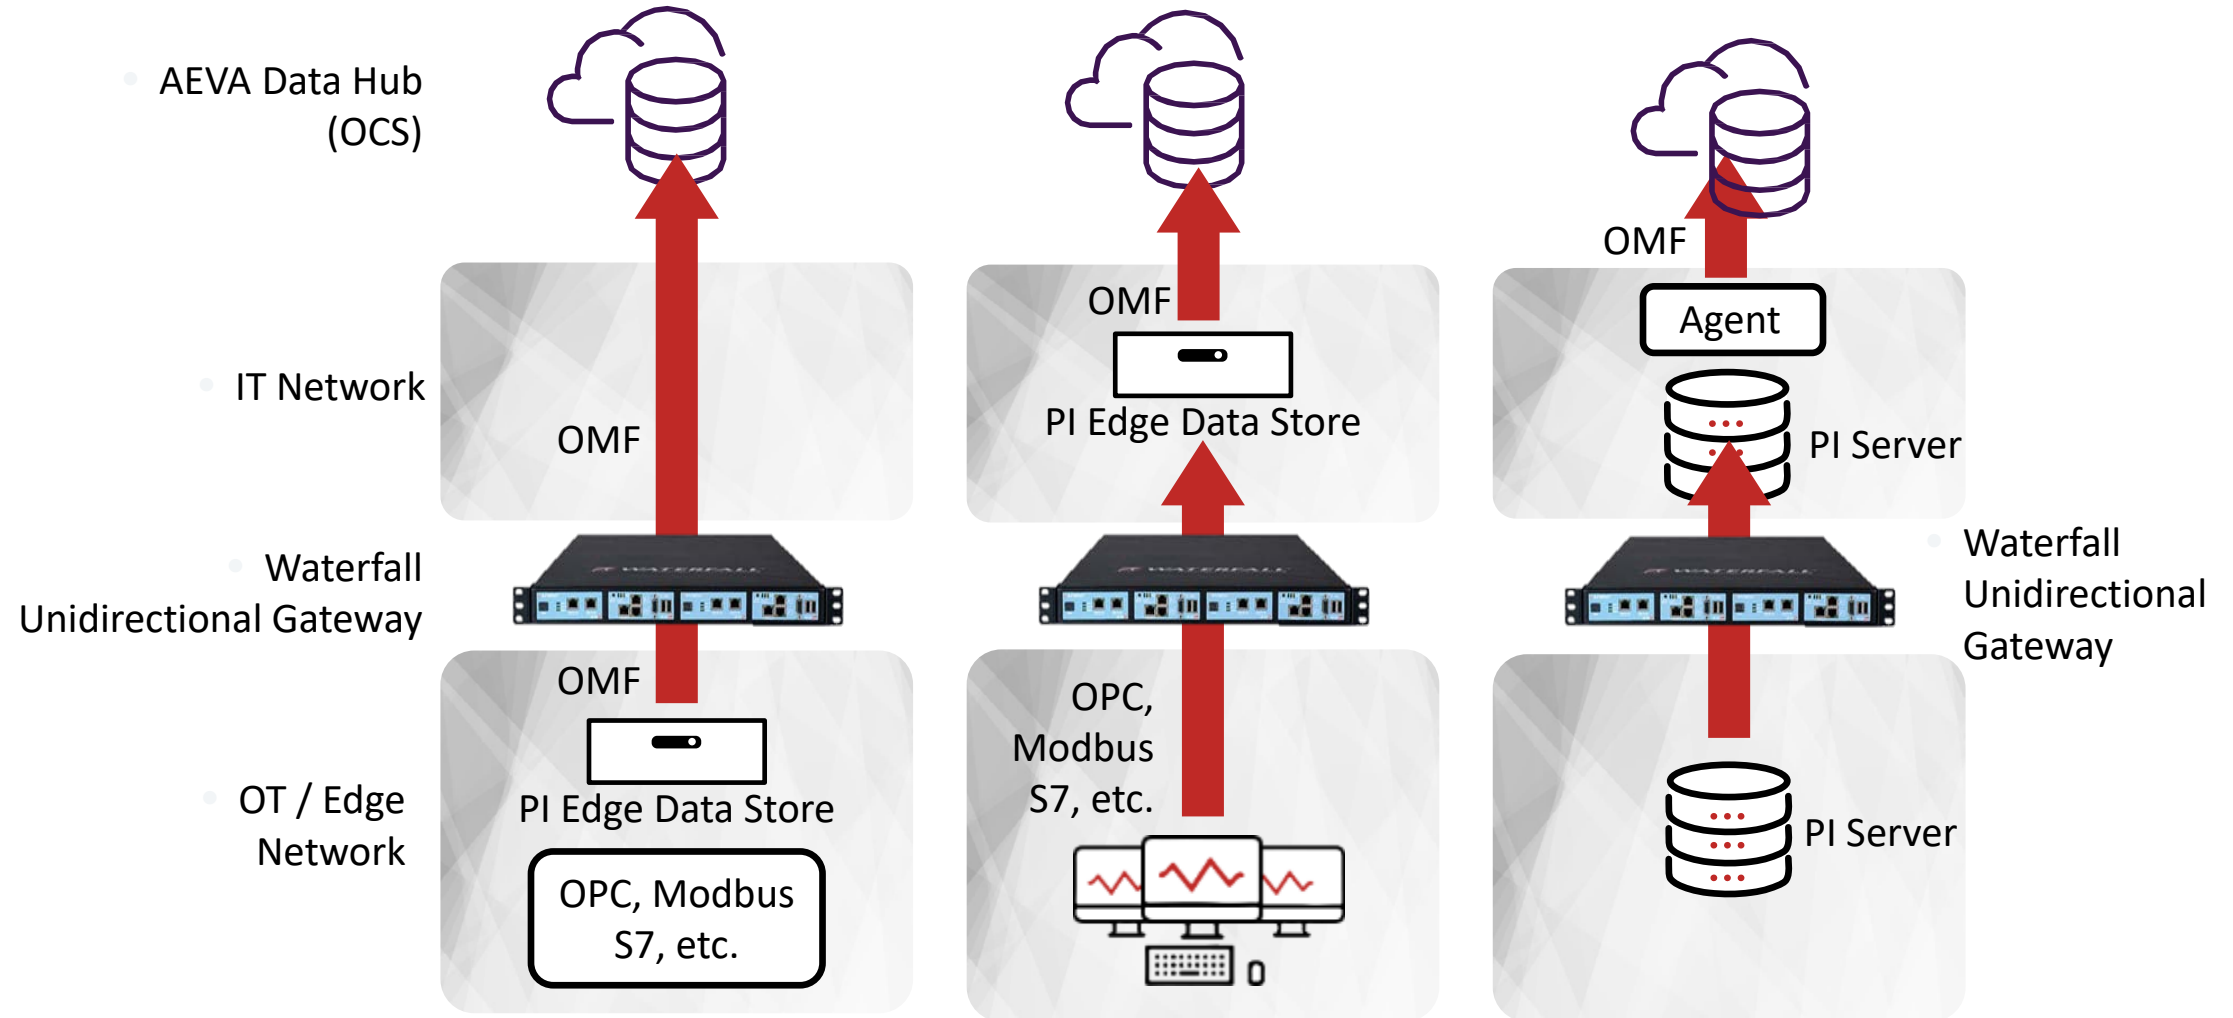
AEVA Data Hub (OCS)

IT Network

Waterfall Unidirectional Gateway

OT / Edge Network

OMF

OMF

PI Edge Data Store

OPC, Modbus S7, etc.

OMF

PI Edge Data Store

OPC, Modbus S7, etc.

OMF

Agent

PI Server

Waterfall Unidirectional Gateway

PI Server